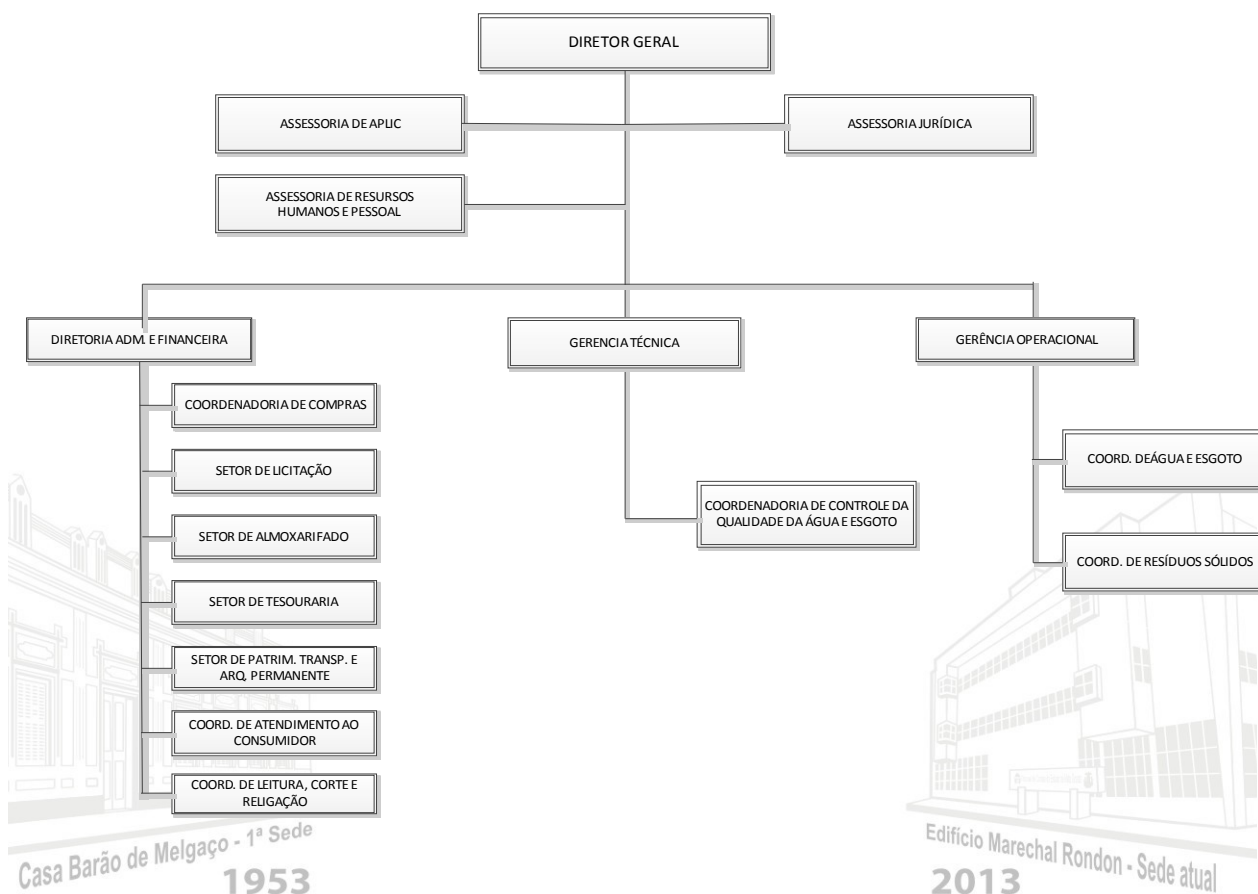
DIRETOR GERAL

ASSESSORIA DE APLIC

ASSESSORIA JURÍDICA

ASSESSORIA DE RESURSOS HUMANOS E PESSOAL

DIRETORIA ADM. E FINANCEIRA

GERENCIA TÉCNICA

GERÊNCIA OPERACIONAL

COORDENADORIA DE COMPRAS

SETOR DE LICITAÇÃO

SETOR DE ALMOXARIFADO

SETOR DE TESOURARIA

SETOR DE PATRIM. TRANSP. E ARQ. PERMANENTE

COORD. DE ATENDIMENTO AO CONSUMIDOR

COORD. DE LEITURA, CORTE E RELIGAÇÃO

COORDENADORIA DE CONTROLE DA QUALIDADE DA ÁGUA E ESGOTO

COORD. DEÁGUA E ESGOTO

COORD. DE RESÍDUOS SÓLIDOS

Casa Barão de Melgaço - 1ª Sede
1953

Edifício Marechal Rondon - Sede atual
2013